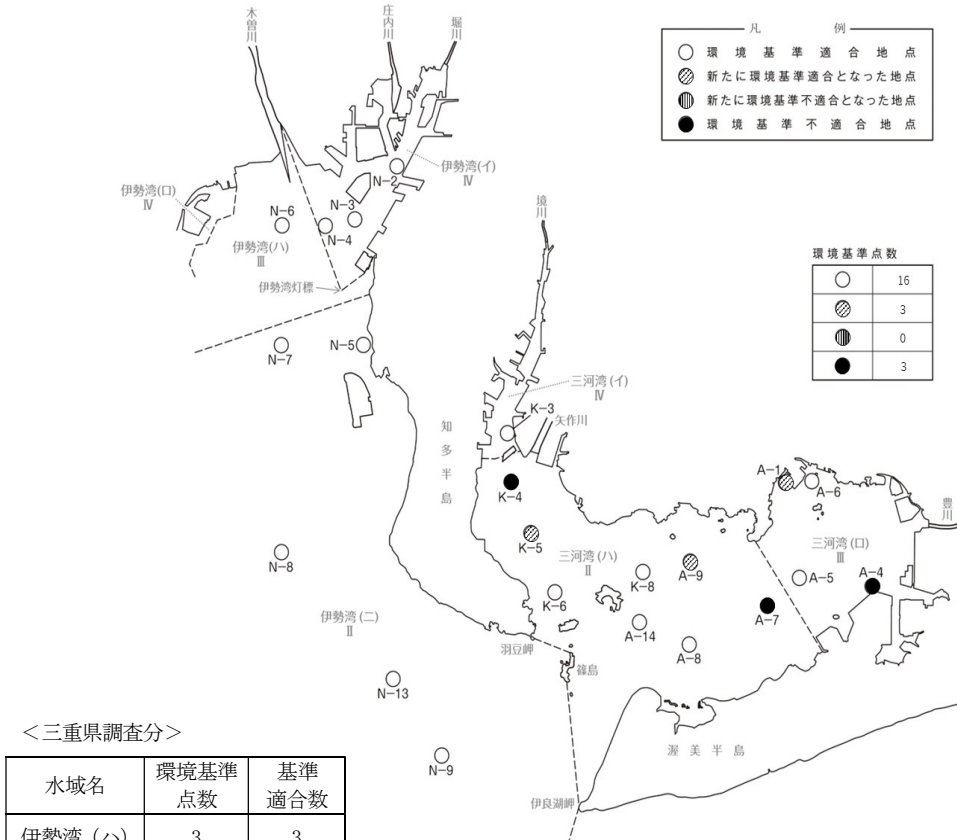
木曽川
庄内川
堀川

凡例
環境基準適合地点
新たに環境基準適合となった地点
新たに環境基準不適合となった地点
環境基準不適合地点

伊勢湾(イ)
Ⅳ
N-2
伊勢湾(ロ)
Ⅳ
N-6
N-3
N-4
伊勢湾(ハ)
Ⅲ
伊勢湾灯標
境川

環境基準点数

| | |
|---|---|
| ○ | 16 |
| ◍ | 3 |
| ◍ | 0 |
| ● | 3 |

N-7
N-5
三河湾(イ)
Ⅳ
K-3
矢作川
知多半島
K-4
A-1
A-6
豊川
K-5
三河湾(ハ)
Ⅱ
A-9
K-8
三河湾(ロ)
Ⅲ
A-5
A-4
N-8
K-6
A-7
伊勢湾(二)
Ⅱ
A-14
A-8
羽豆岬
篠島
N-13
渥美半島
N-9
伊良湖岬

<三重県調査分>

| 水域名 | 環境基準点数 | 基準適合数 |
|---|---|---|
| 伊勢湾（ハ） | 3 | 3 |